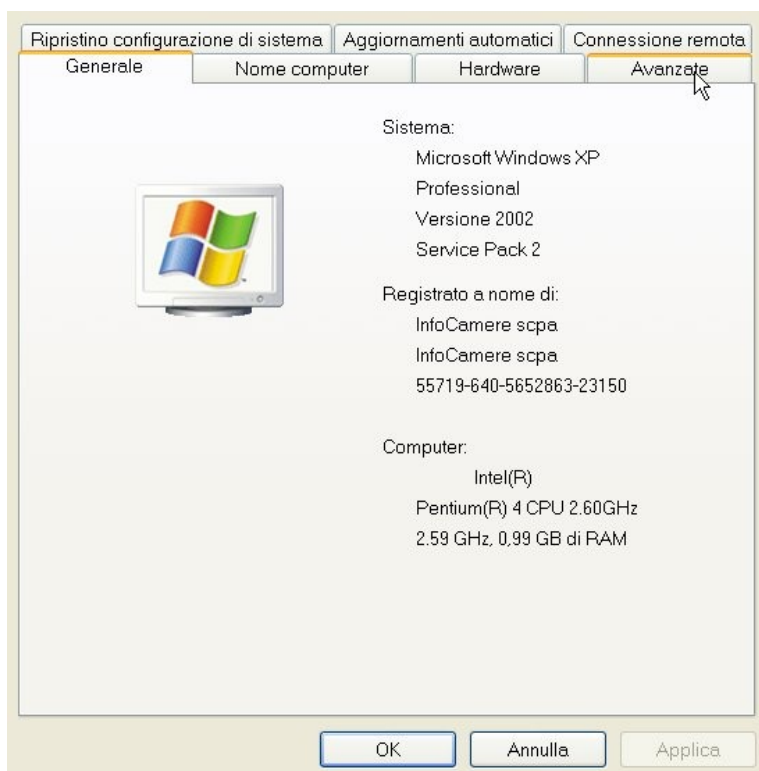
Ripristino configurazione di sistema | Aggiornamenti automatici | Connessione remota

Generale | Nome computer | Hardware | Avanzate

Sistema:

Microsoft Windows XP

Professional

Versione 2002

Service Pack 2

Registrato a nome di:

InfoCamere scpa

InfoCamere scpa

55719-640-5652863-23150

Computer:

Intel(R)

Pentium(R) 4 CPU 2.60GHz

2.59 GHz, 0,99 GB di RAM

OK

Annulla

Applica